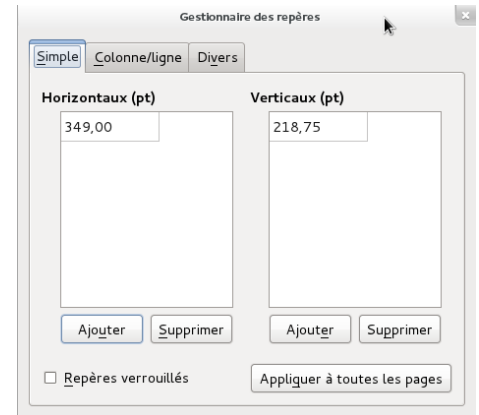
Gestionnaire des repères

Simple | Colonne/ligne | Divers

Horizontaux (pt)

349,00

Ajouter | Supprimer

Verticaux (pt)

218,75

Ajouter | Supprimer

☐ Repères verrouillés

Appliquer à toutes les pages